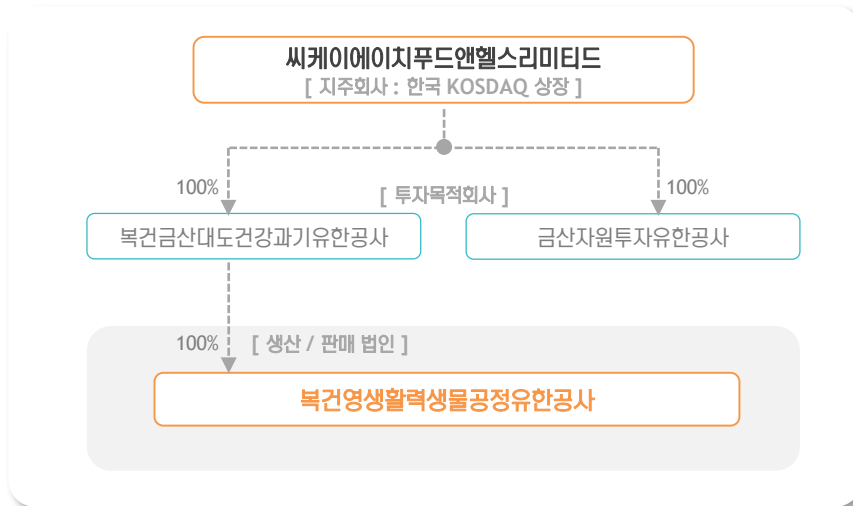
씨케이에이치푸드앤헬스리미티드
[ 지주회사 : 한국 KOSDAQ 상장 ]

100%

[ 투자목적회사 ]

100%

복건금산대도건강과기유한공사

금산자원투자유한공사

100%

[ 생산 / 판매 법인 ]

복건영생활력생물공정유한공사